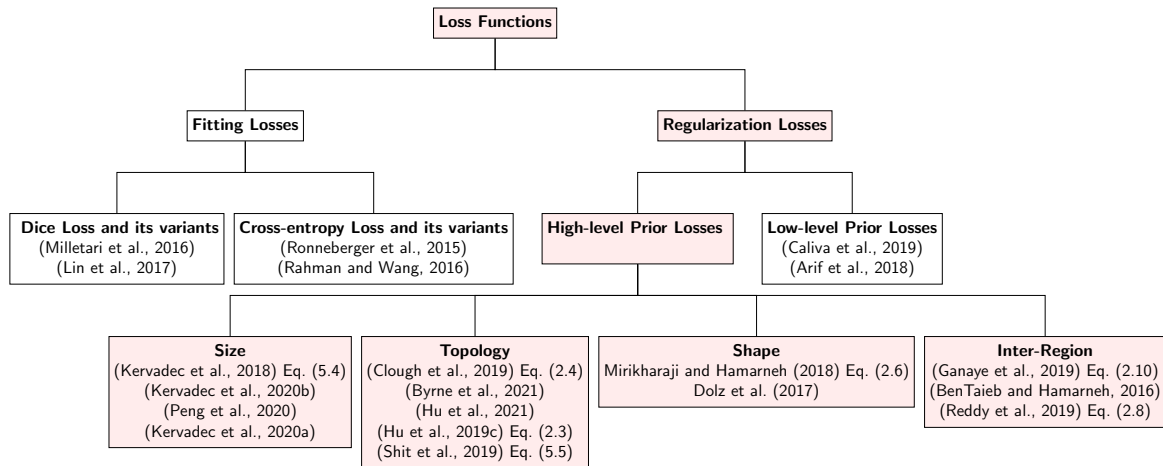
Loss Functions

Fitting Losses

Regularization Losses

Dice Loss and its variants
(Milletari et al., 2016)
(Lin et al., 2017)

Cross-entropy Loss and its variants
(Ronneberger et al., 2015)
(Rahman and Wang, 2016)

High-level Prior Losses

Low-level Prior Losses
(Caliva et al., 2019)
(Arif et al., 2018)

Size
(Kervadec et al., 2018) Eq. (5.4)
(Kervadec et al., 2020b)
(Peng et al., 2020)
(Kervadec et al., 2020a)

Topology
(Clough et al., 2019) Eq. (2.4)
(Byrne et al., 2021)
(Hu et al., 2021)
(Hu et al., 2019c) Eq. (2.3)
(Shit et al., 2019) Eq. (5.5)

Shape
Mirikharaji and Hamarneh (2018) Eq. (2.6)
Dolz et al. (2017)

Inter-Region
(Ganaye et al., 2019) Eq. (2.10)
(BenTaieb and Hamarneh, 2016)
(Reddy et al., 2019) Eq. (2.8)